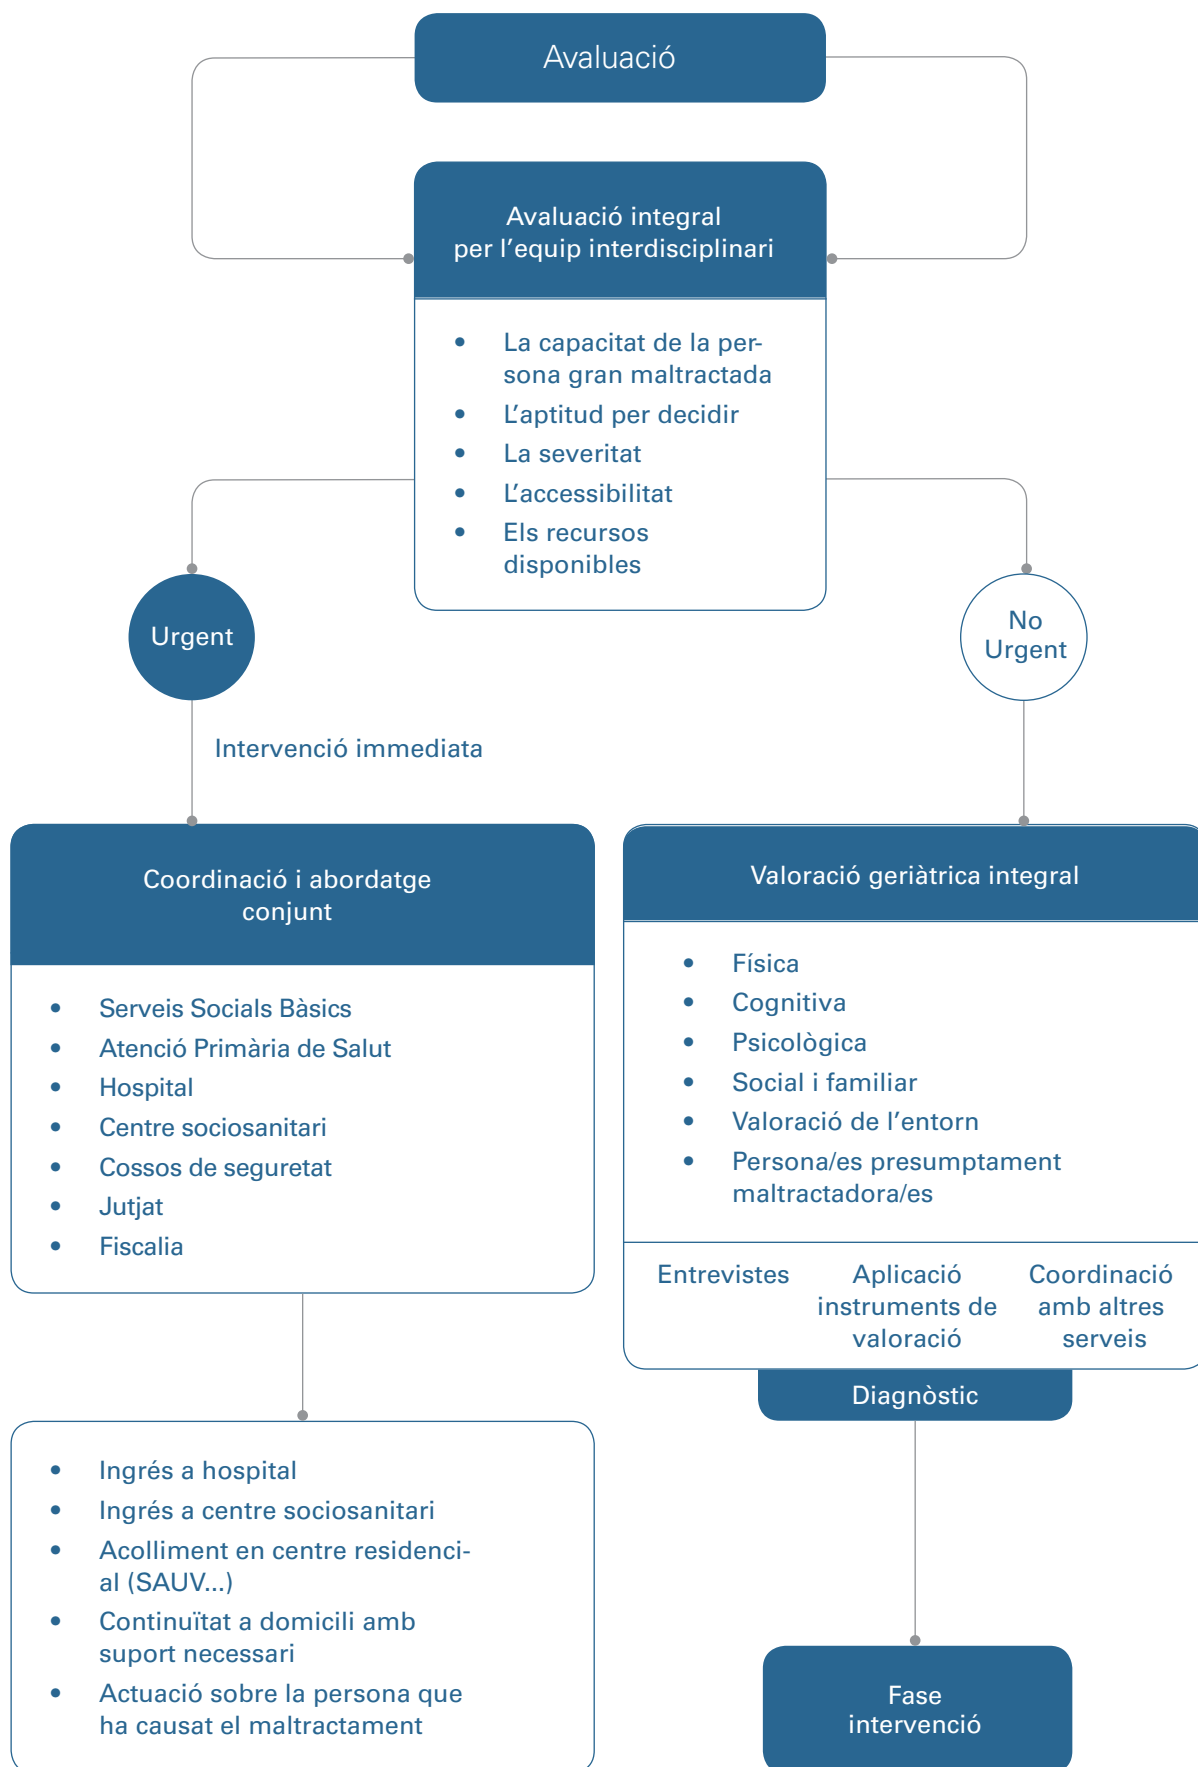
Avaluació

Avaluació integral per l'equip interdisciplinari

- La capacitat de la persona gran maltractada
- L'aptitud per decidir
- La severitat
- L'accessibilitat
- Els recursos disponibles

Urgent

No Urgent

Intervenció immediata

Coordinació i abordatge conjunt

- Serveis Socials Bàsics
- Atenció Primària de Salut
- Hospital
- Centre sociosanitari
- Cossos de seguretat
- Jutjat
- Fiscalia

Valoració geriàtrica integral

- Física
- Cognitiva
- Psicològica
- Social i familiar
- Valoració de l'entorn
- Persona/es presumptament maltractadora/es

Entrevistes

Aplicació instruments de valoració

Coordinació amb altres serveis

Diagnòstic

- Ingrés a hospital
- Ingrés a centre sociosanitari
- Acolliment en centre residencial (SAUV...)
- Continuïtat a domicili amb suport necessari
- Actuació sobre la persona que ha causat el maltractament

Fase intervenció